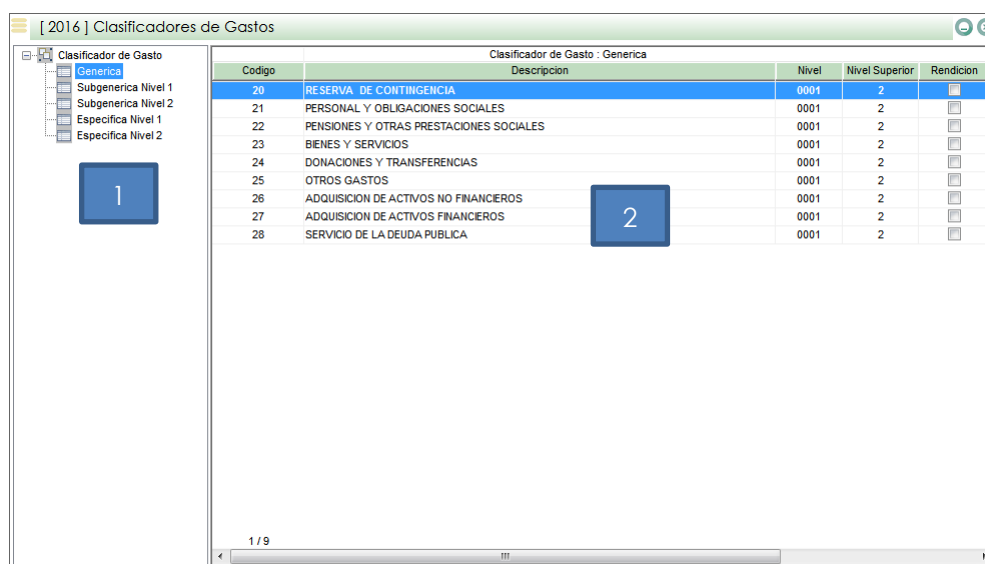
[ 2016 ] Clasificadores de Gastos

Clasificador de Gasto
Generica
Subgenerica Nivel 1
Subgenerica Nivel 2
Especifica Nivel 1
Especifica Nivel 2

1

Clasificador de Gasto : Generica

| Codigo | Descripcion | Nivel | Nivel Superior | Rendicion |
|---|---|---|---|---|
| 20 | RESERVA DE CONTINGENCIA | 0001 | 2 | |
| 21 | PERSONAL Y OBLIGACIONES SOCIALES | 0001 | 2 | |
| 22 | PENSIONES Y OTRAS PRESTACIONES SOCIALES | 0001 | 2 | |
| 23 | BIENES Y SERVICIOS | 0001 | 2 | |
| 24 | DONACIONES Y TRANSFERENCIAS | 0001 | 2 | |
| 25 | OTROS GASTOS | 0001 | 2 | |
| 26 | ADQUISICION DE ACTIVOS NO FINANCIEROS | 0001 | 2 | |
| 27 | ADQUISICION DE ACTIVOS FINANCIEROS | 0001 | 2 | |
| 28 | SERVICIO DE LA DEUDA PUBLICA | 0001 | 2 | |

2

1 / 9